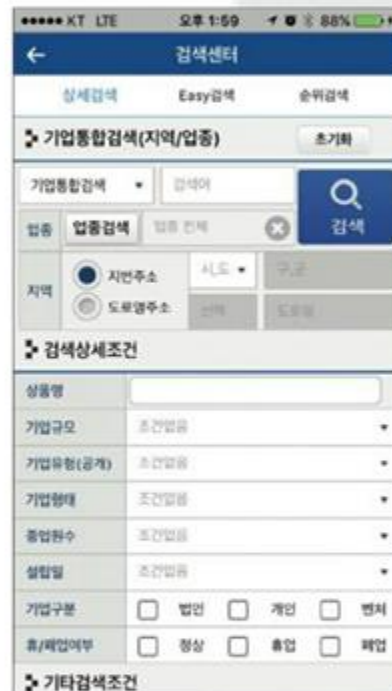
●●●●● KT LTE 오후 1:59 88%

검색센터

상세검색 Easy검색 순위검색

기업통합검색(지역/업종) 초기화

기업통합검색 검색어 검색

업종 업종검색 업종 전체

지역 지번주소 도로명주소 시도 구군 선택 도로명

검색상세조건

상품명

기업규모 조건없음

기업유형(공개) 조건없음

기업형태 조건없음

종업원수 조건없음

설립일 조건없음

기업구분 법인 개인 벤처

휴/폐업여부 정상 휴업 폐업

기타검색조건